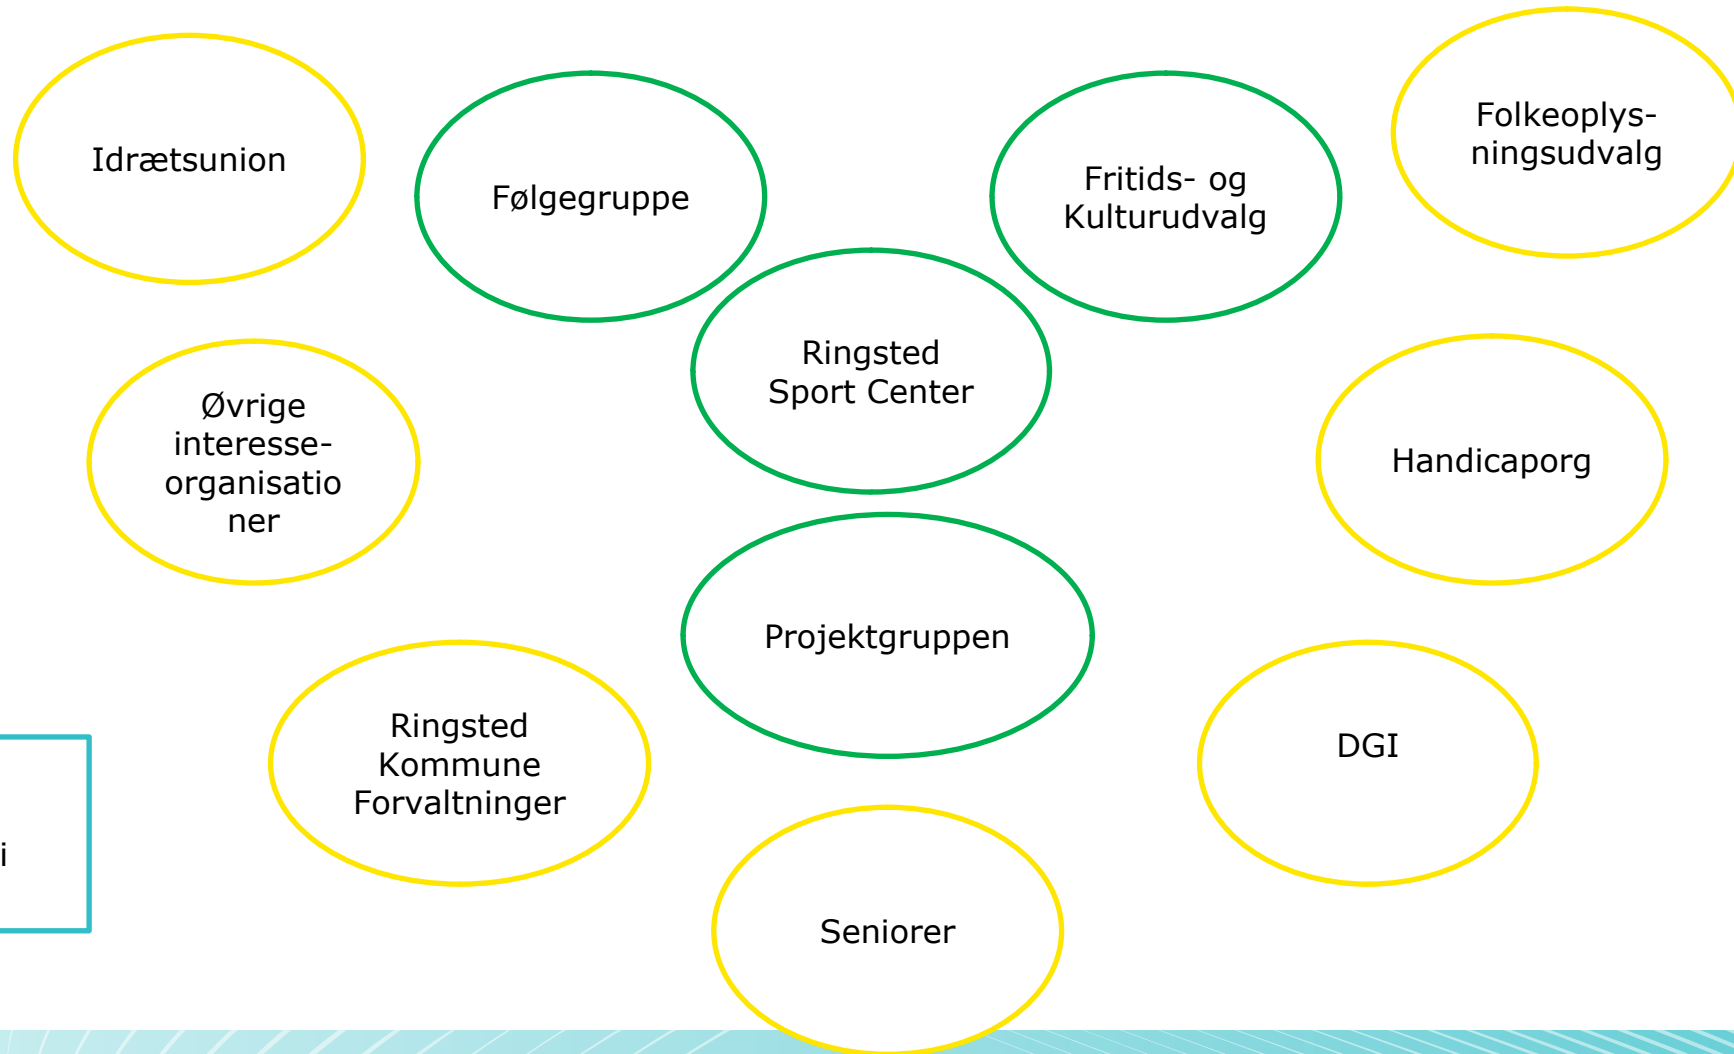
Idrætsunion

Følgegruppe

Fritids- og Kulturudvalg

Folkeoplysningsudvalg

Ringsted Sport Center

Øvrige interesseorganisationer

Handicaporg

Projektgruppen

Ringsted Kommune Forvaltninger

DGI

i

Seniorer